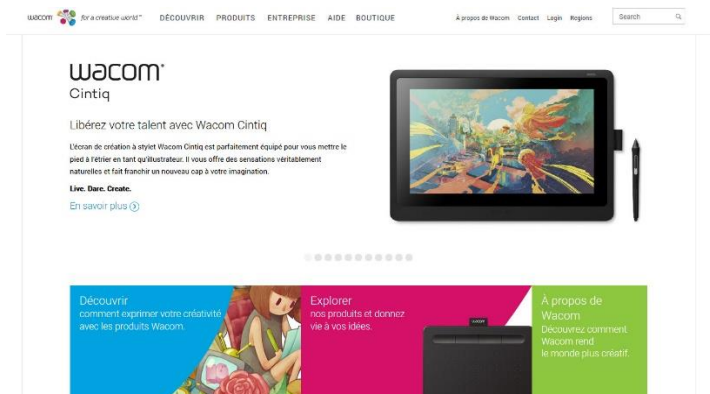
wacom for a creative world™ DÉCOUVRIR PRODUITS ENTREPRISE AIDE BOUTIQUE

À propos de Wacom Contact Login Regions Search

wacom®
Cintiq

Libérez votre talent avec Wacom Cintiq

L'écran de création à stylet Wacom Cintiq est parfaitement équipé pour vous mettre le pied à l'étrier en tant qu'illustrateur. Il vous offre des sensations véritablement naturelles et fait franchir un nouveau cap à votre imagination.

Live. Dare. Create.

En savoir plus

Découvrir
comment exprimer votre créativité avec les produits Wacom.

Explorer
nos produits et donnez vie à vos idées.

À propos de Wacom
Découvrez comment Wacom rend le monde plus créatif.